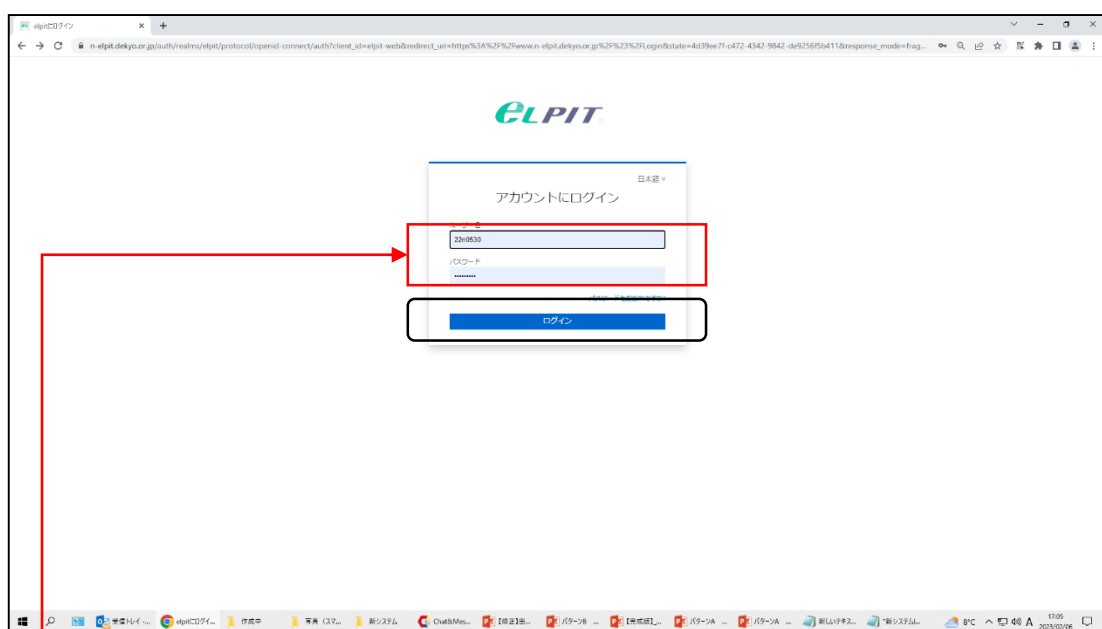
elpitにログイン ×

n-elpit.dekyo.or.jp/auth/realms/elpit/protocol/openid-connect/auth?client_id=elpit-web&redirect_uri=https%3A%2F%2Fwww.n-elpit.dekyo.or.jp%2F%23%2FLogin&state=4d39ee7f-c472-4342-9842-de9256f5b411&response_mode=frag...

ELPIT

日本語

アカウントにログイン

ユーザー名
22n0530

パスワード
••••••••••

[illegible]

ログイン

受信トレイ... elpitにログイ... 作成中 写真（スマ... 新システム Chat&Mes... 【修正】画... パターンB ... 【完成版】... パターンA ... パターンA ... 新しいテキス... *新システム...

8°C A 17:05 2023/02/06